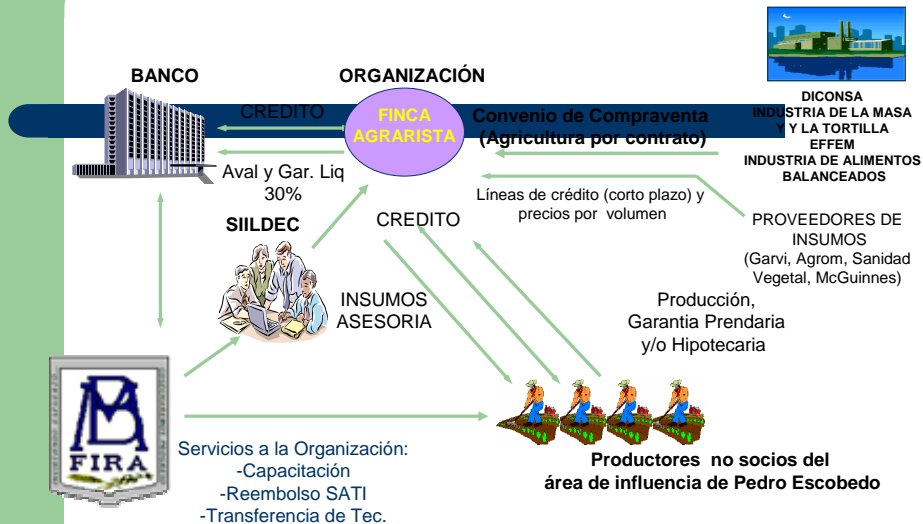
BANCO

ORGANIZACIÓN

CREDITO

FINCA AGRARISTA

Convenio de Compraventa (Agricultura por contrato)

DICONSA
INDUSTRIA DE LA MASA Y LA TORTILLA
EFFEM
INDUSTRIA DE ALIMENTOS BALANCEADOS

Aval y Gar. Liq 30%

Líneas de crédito (corto plazo) y precios por volumen

SIILDEC

CREDITO

PROVEEDORES DE INSUMOS (Garvi, Agrom, Sanidad Vegetal, McGuinnes)

INSUMOS ASESORIA

Producción, Garantia Prendaria y/o Hipotecaria

FIRA

Servicios a la Organización:
-Capacitación
-Reembolso SATI
-Transferencia de Tec.

Productores no socios del área de influencia de Pedro Escobedo